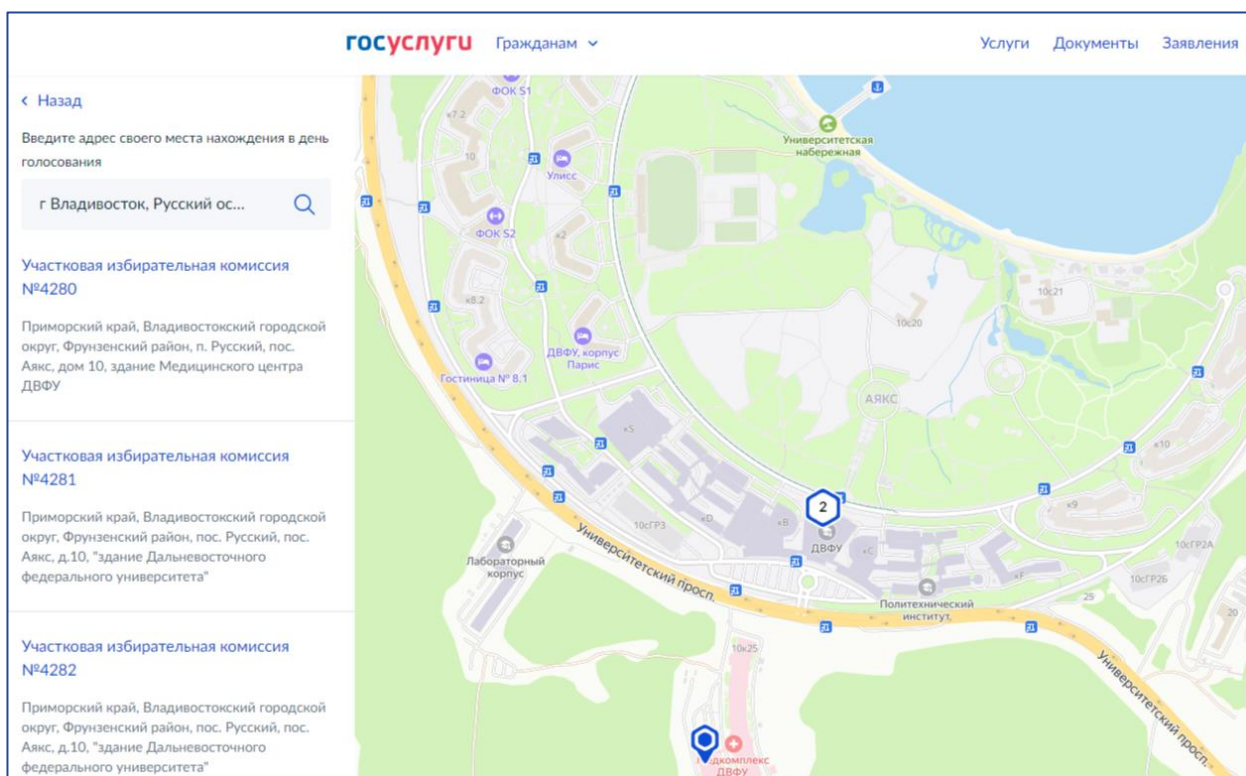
госуслуги Гражданам Услуги Документы Заявления

‹ Назад

Введите адрес своего места нахождения в день голосования

г Владивосток, Русский ос...

Участковая избирательная комиссия №4280

Приморский край, Владивостокский городской округ, Фрунзенский район, п. Русский, пос. Аякс, дом 10, здание Медицинского центра ДВФУ

Участковая избирательная комиссия №4281

Приморский край, Владивостокский городской округ, Фрунзенский район, пос. Русский, пос. Аякс, д.10, "здание Дальневосточного федерального университета"

Участковая избирательная комиссия №4282

Приморский край, Владивостокский городской округ, Фрунзенский район, пос. Русский, пос. Аякс, д.10, "здание Дальневосточного федерального университета"

ФОК S1
к7.2
10
Улисс
Университетская набережная
ФОК S2
к2
к8.2
ДВФУ, корпус Парис
Гостиница № 8.1
10с21
10с20
АЯКС
к5
к10
2
ДВФУ
к9
10сГР3
кD
кB
кC
10сГР2А
Лабораторный корпус
Университетский просп.
кF
10сГР2Б
Политехнический институт
25
20
10к25
Университетский просп.
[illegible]дкомплекс ДВФУ